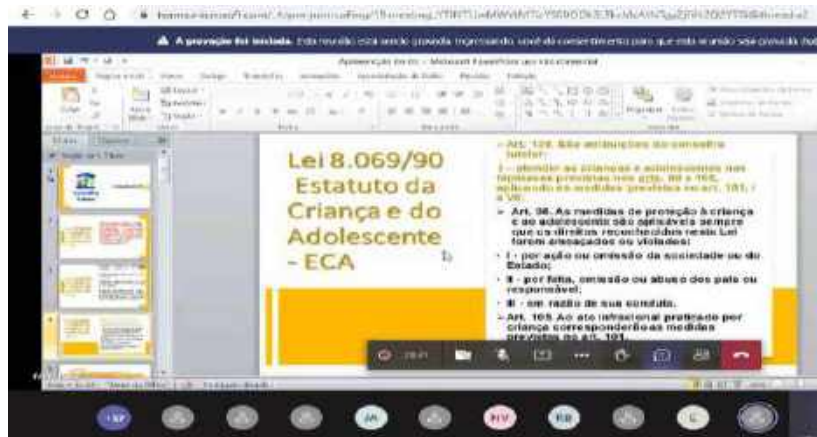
▲ A gravação foi iniciada. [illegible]

Apresentação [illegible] - Microsoft PowerPoint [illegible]

Lei 8.069/90 Estatuto da Criança e do Adolescente - ECA

- Art. 136. São atribuições do conselho tutelar:

I - atender as crianças e adolescentes nas hipóteses previstas nos arts. 98 e 105, aplicando as medidas previstas no art. 101, I a VII;

- Art. 98. As medidas de proteção à criança e ao adolescente são aplicáveis sempre que os direitos reconhecidos nesta Lei forem ameaçados ou violados:

- I - por ação ou omissão da sociedade ou do Estado;

- II - por falta, omissão ou abuso dos pais ou responsável;

- III - em razão de sua conduta.

- Art. 105. Ao ato infracional praticado por criança corresponderão as medidas previstas no art. 101.

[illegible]

AP JM MV RB C